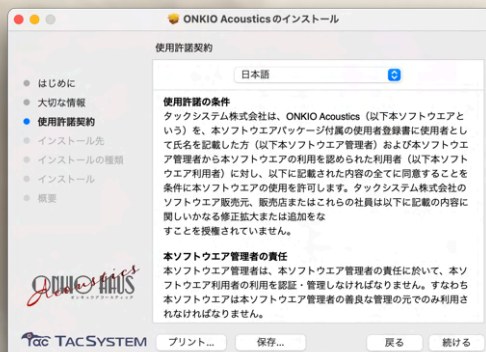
ONKIO Acousticsのインストール

使用許諾契約

はじめに
大切な情報
使用許諾契約
インストール先
インストールの種類
インストール
概要

日本語

使用許諾の条件
タックシステム株式会社は、ONKIO Acoustics（以下本ソフトウエアという）を、本ソフトウエアパッケージ付属の使用者登録書に使用者として氏名を記載した方（以下本ソフトウエア管理者）および本ソフトウエア管理者から本ソフトウエアの利用を認められた利用者（以下本ソフトウエア利用者）に対し、以下に記載された内容の全てに同意することを条件に本ソフトウエアの使用を許可します。タックシステム株式会社のソフトウエア販売元、販売店またはこれらの社員は以下に記載の内容に関しいかなる修正拡大または追加をなすことを授権されていません。

本ソフトウエア管理者の責任
本ソフトウエア管理者は、本ソフトウエア管理者の責任に於いて、本ソフトウエア利用者の利用を認証・管理しなければなりません。すなわち本ソフトウエアは本ソフトウエア管理者の善良な管理の元でのみ利用されなければなりません。

ONKIO HAUS
Acoustics

TAC TACSYSTEM

プリント...　保存...　戻る　続ける